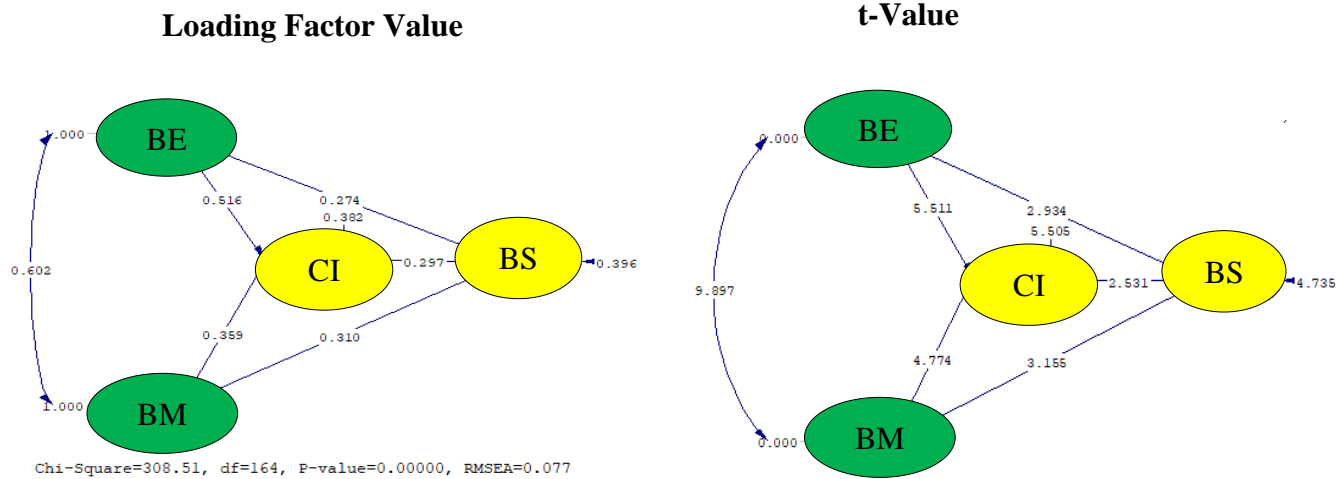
Loading Factor Value

1.000
BE
0.516
0.274
0.382
0.602
CI
0.297
BS
0.396
0.359
0.310
1.000
BM

Chi-Square=308.51, df=164, P-value=0.00000, RMSEA=0.077

t-Value

0.000
BE
5.511
2.934
5.505
9.897
CI
2.531
BS
4.735
4.774
3.155
0.000
BM